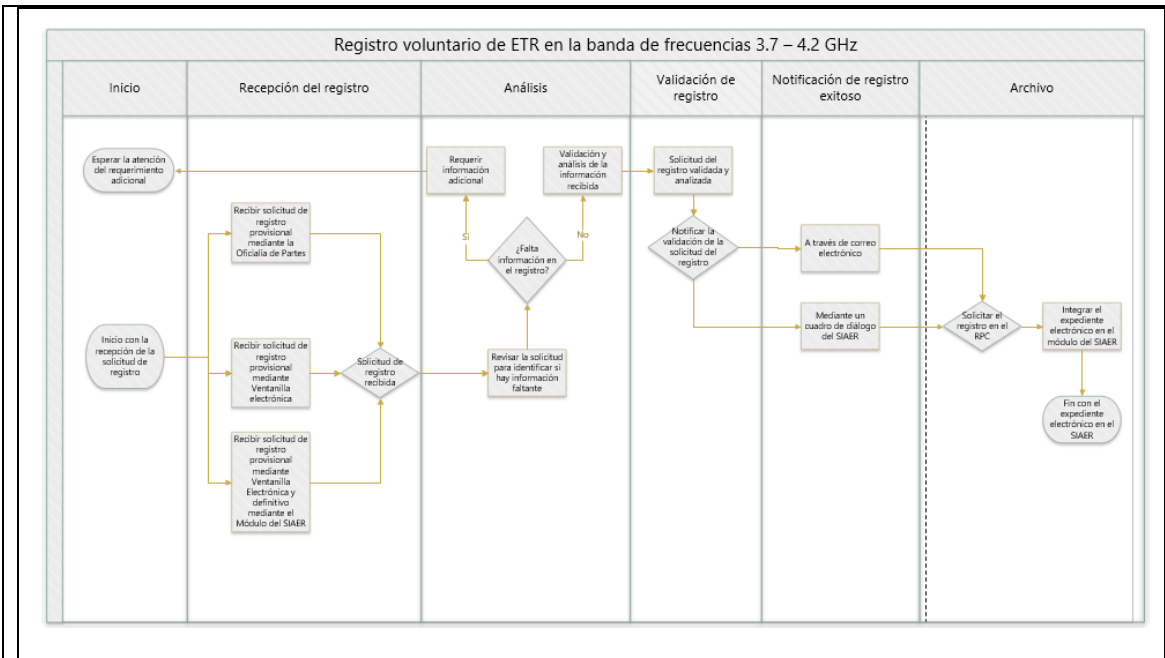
Registro voluntario de ETR en la banda de frecuencias 3.7 – 4.2 GHz

Inicio

Recepción del registro

Análisis

Validación de registro

Notificación de registro exitoso

Archivo

Esperar la atención del requerimiento adicional

Requerir información adicional

Validación y análisis de la información recibida

Solicitud del registro validada y analizada

Recibir solicitud de registro provisional mediante la Oficialía de Partes

Sí

¿Falta información en el registro?

No

Notificar la validación de la solicitud del registro

A través de correo electrónico

Inicio con la recepción de la solicitud de registro

Recibir solicitud de registro provisional mediante Ventanilla electrónica

Solicitud de registro recibida

Revisar la solicitud para identificar si hay información faltante

Mediante un cuadro de diálogo del SIAER

Solicitar el registro en el RPC

Integrar el expediente electrónico en el módulo del SIAER

Fin con el expediente electrónico en el SIAER

Recibir solicitud de registro provisional mediante Ventanilla Electrónica y definitivo mediante el Módulo del SIAER